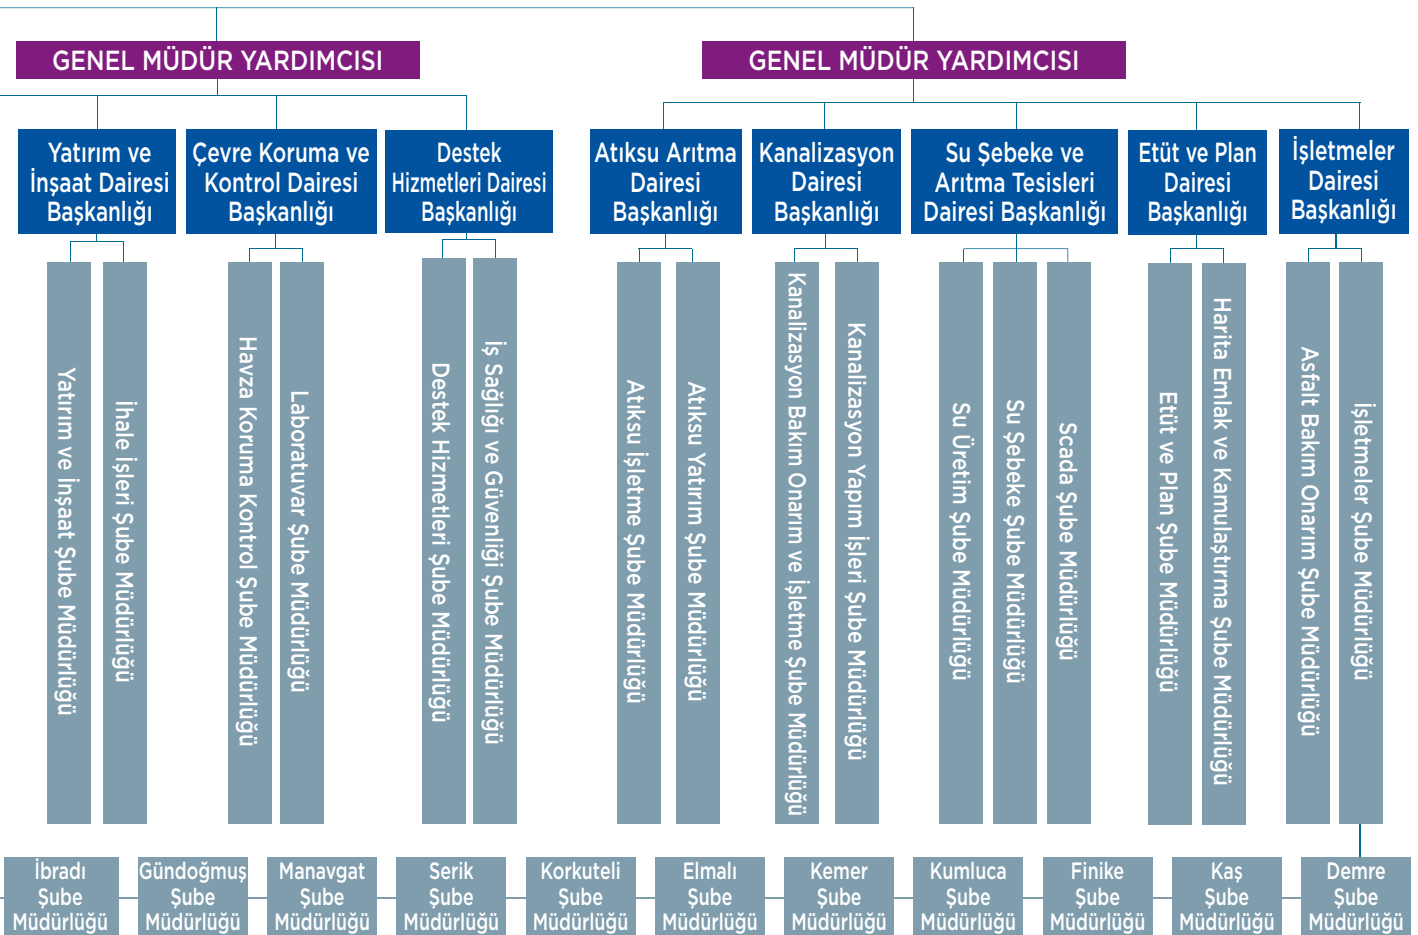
GENEL MÜDÜR YARDIMCISI

GENEL MÜDÜR YARDIMCISI

Yatırım ve İnşaat Dairesi Başkanlığı

Çevre Koruma ve Kontrol Dairesi Başkanlığı

Destek Hizmetleri Dairesi Başkanlığı

Atıksu Arıtma Dairesi Başkanlığı

Kanalizasyon Dairesi Başkanlığı

Su Şebeke ve Arıtma Tesisleri Dairesi Başkanlığı

Etüt ve Plan Dairesi Başkanlığı

İşletmeler Dairesi Başkanlığı

Yatırım ve İnşaat Şube Müdürlüğü

İhale İşleri Şube Müdürlüğü

Havza Koruma Kontrol Şube Müdürlüğü

Laboratuvar Şube Müdürlüğü

Destek Hizmetleri Şube Müdürlüğü

İş Sağlığı ve Güvenliği Şube Müdürlüğü

Atıksu İşletme Şube Müdürlüğü

Atıksu Yatırım Şube Müdürlüğü

Kanalizasyon Bakım Onarım ve İşletme Şube Müdürlüğü

Kanalizasyon Yapım İşleri Şube Müdürlüğü

Su Üretim Şube Müdürlüğü

Su Şebeke Şube Müdürlüğü

Scada Şube Müdürlüğü

Etüt ve Plan Şube Müdürlüğü

Harita Emlak ve Kamulaştırma Şube Müdürlüğü

Asfalt Bakım Onarım Şube Müdürlüğü

İşletmeler Şube Müdürlüğü

İbradı Şube Müdürlüğü

Gündoğmuş Şube Müdürlüğü

Manavgat Şube Müdürlüğü

Serik Şube Müdürlüğü

Korkuteli Şube Müdürlüğü

Elmalı Şube Müdürlüğü

Kemer Şube Müdürlüğü

Kumluca Şube Müdürlüğü

Finike Şube Müdürlüğü

Kaş Şube Müdürlüğü

Demre Şube Müdürlüğü